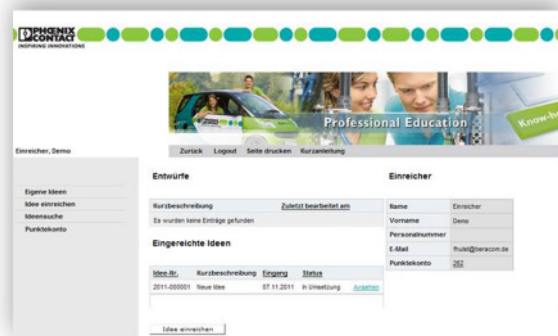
PHOENIX CONTACT
INSPIRING INNOVATIONS

Professional Education

Know-h

Einreicher, Demo

Zurück Logout Seite drucken Kurzanleitung

Eigene Ideen
Idee einreichen
Ideensuche
Punktekonto

Entwürfe

| Kurzbeschreibung | Zuletzt bearbeitet am |
|---|---|
| Es wurden keine Einträge gefunden | |

Eingereichte Ideen

| Idee-Nr. | Kurzbeschreibung | Eingang | Status | |
|---|---|---|---|---|
| 2011-000001 | Neue Idee | 07.11.2011 | In Umsetzung | Ansehen |

Idee einreichen

Einreicher

| Name | Einreicher |
|---|---|
| Vorname | Demo |
| Personalnummer | |
| E-Mail | fhuld@beracom.de |
| Punktekonto | 262 |